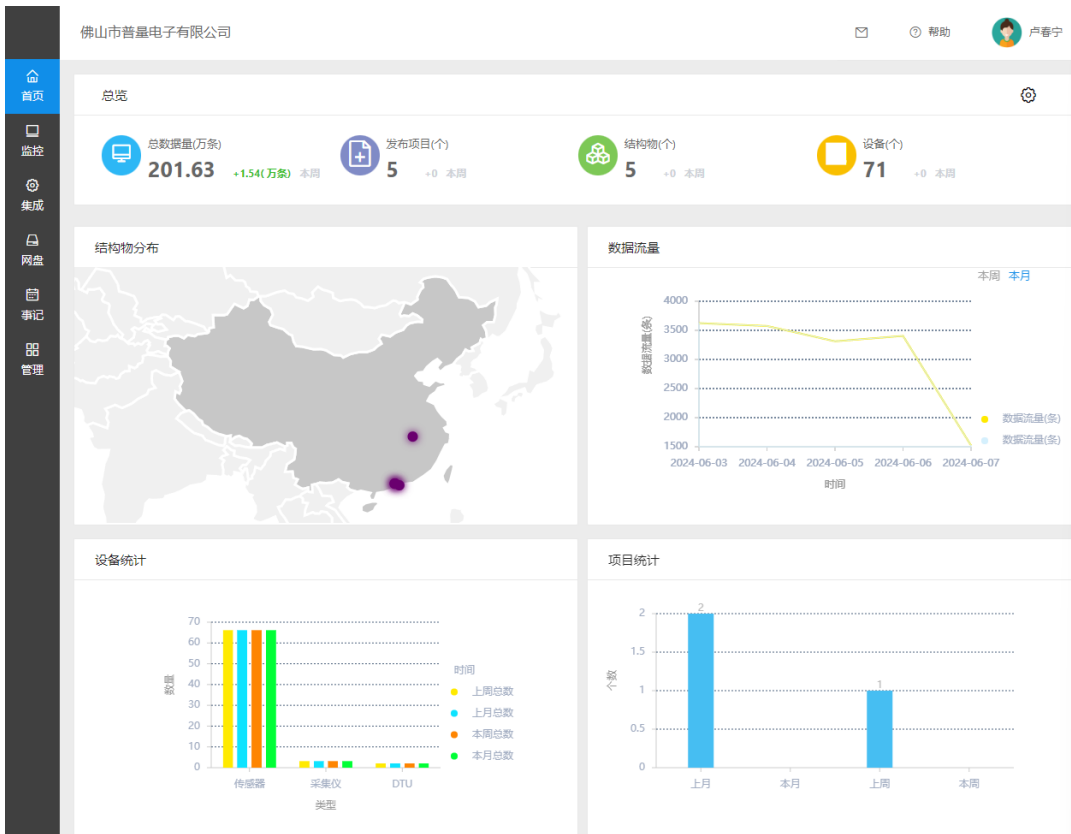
佛山市普量电子有限公司

帮助 卢春宁

首页
监控
集成
网盘
事记
管理

总览

总数据量(万条)
201.63 +1.54(万条) 本周

发布项目(个)
5 +0 本周

结构物(个)
5 +0 本周

设备(个)
71 +0 本周

结构物分布

数据流量

本周 本月

| 4000 |
| 3500 |
| 3000 |
| 2500 |
| 2000 |
| 1500 |

数据流量(条)

2024-06-03 2024-06-04 2024-06-05 2024-06-06 2024-06-07

时间

数据流量(条)
数据流量(条)

设备统计

70 60 50 40 30 20 10 0

数量

传感器 采集仪 DTU

类型

时间
上周总数
上月总数
本周总数
本月总数

项目统计

2 1.5 1 0.5 0

个数

2
1

上月 本月 上周 本周